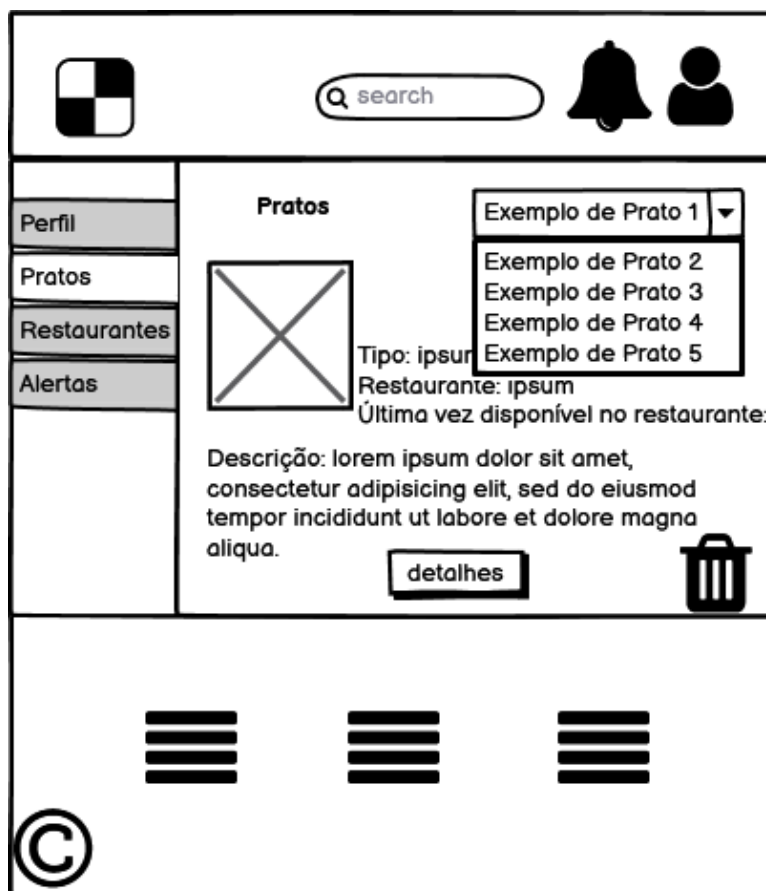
search

Perfil
Pratos
Restaurantes
Alertas

Pratos

Exemplo de Prato 1
Exemplo de Prato 2
Exemplo de Prato 3
Exemplo de Prato 4
Exemplo de Prato 5

Tipo: ipsum
Restaurante: ipsum
Última vez disponível no restaurante:

Descrição: lorem ipsum dolor sit amet, consectetur adipisicing elit, sed do eiusmod tempor incididunt ut labore et dolore magna aliqua.

detalhes

©